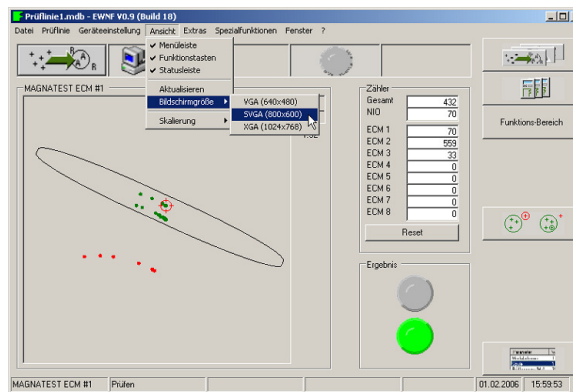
Prüflinie1.mdb - EWNF V0.9 (Build 18)

Datei Prüflinie Geräteeinstellung Ansicht Extras Spezialfunktionen Fenster ?

✔ Menüleiste
✔ Funktionstasten
✔ Statusleiste
Aktualisieren
Bildschirmgröße
Skalierung

VGA (640x480)
SVGA (800x600)
XGA (1024x768)

MAGNATEST ECM #1

Zähler

| | |
|---|---|
| Gesamt | 432 |
| NIO | 70 |
| ECM 1 | 70 |
| ECM 2 | 559 |
| ECM 3 | 33 |
| ECM 4 | 0 |
| ECM 5 | 0 |
| ECM 6 | 0 |
| ECM 7 | 0 |
| ECM 8 | 0 |

Reset

Ergebnis

Funktions-Bereich

MAGNATEST ECM #1 Prüfen 01.02.2006 15:59:53